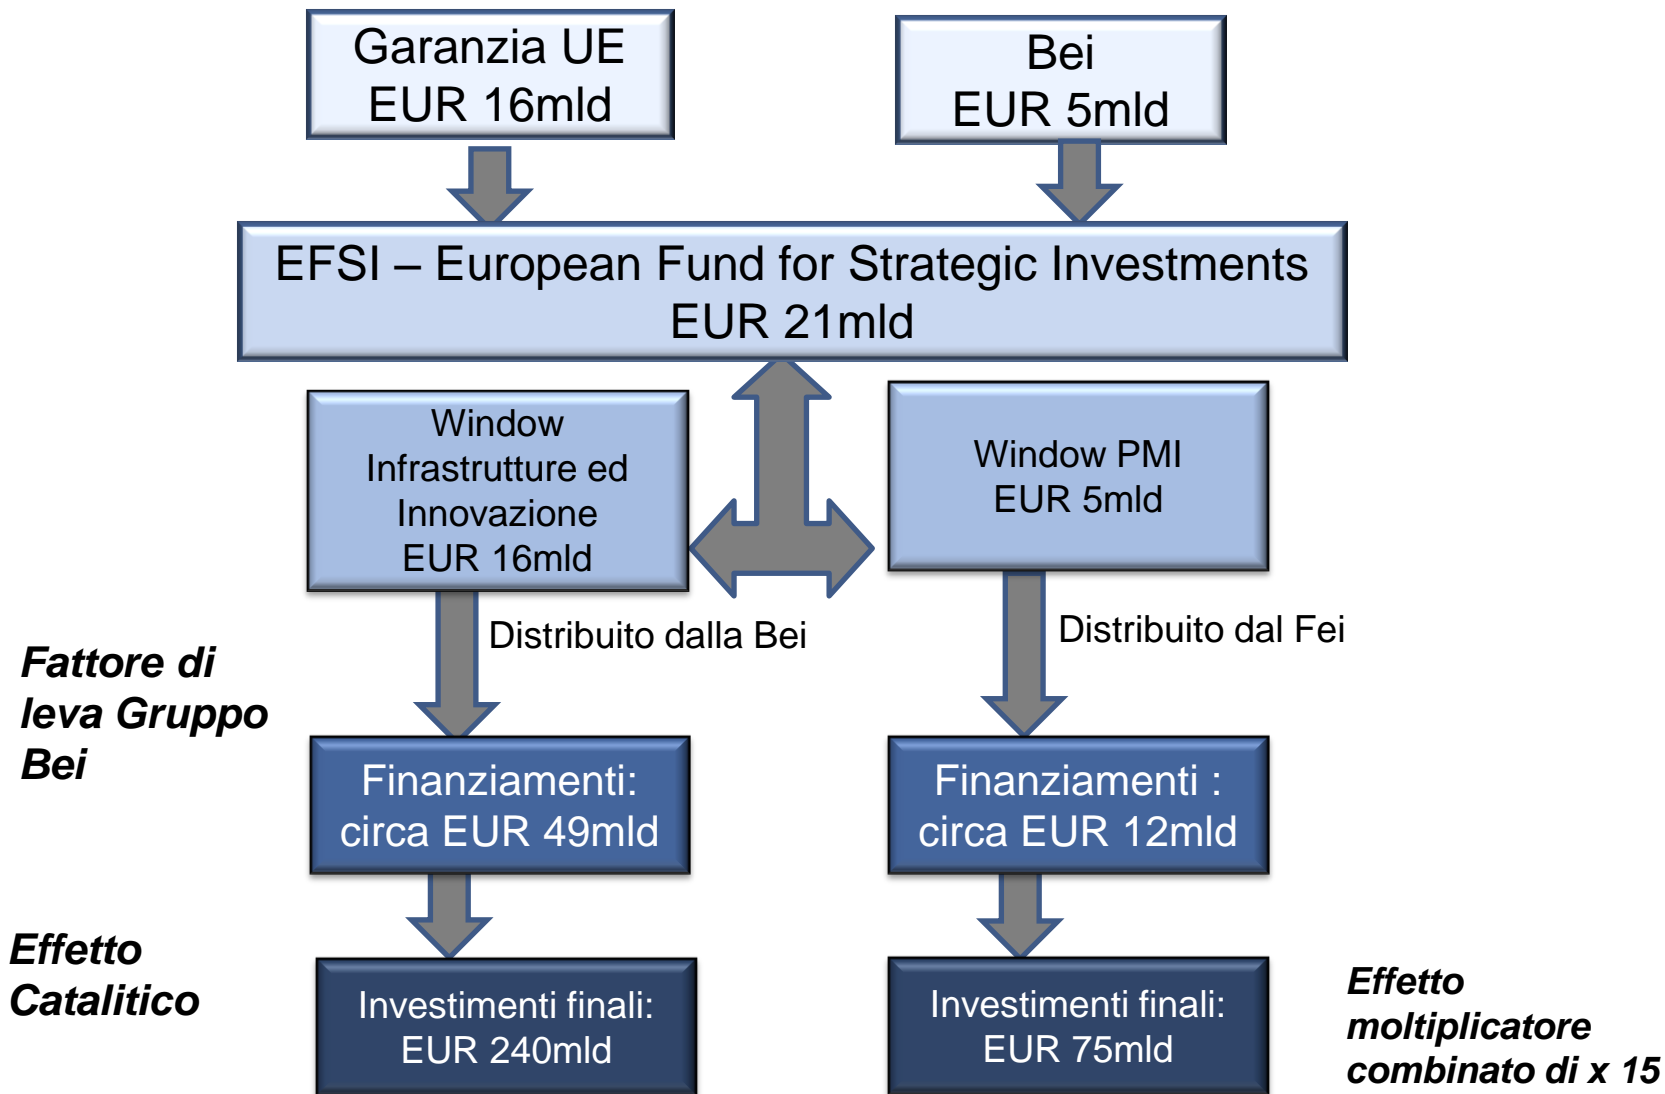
Garanzia UE
EUR 16mld

Bei
EUR 5mld

EFSI – European Fund for Strategic Investments
EUR 21mld

Window
Infrastrutture ed
Innovazione
EUR 16mld

Window PMI
EUR 5mld

Distribuito dalla Bei

Distribuito dal Fei

Fattore di leva Gruppo Bei

Finanziamenti:
circa EUR 49mld

Finanziamenti :
circa EUR 12mld

Effetto Catalitico

Investimenti finali:
EUR 240mld

Investimenti finali:
EUR 75mld

Effetto moltiplicatore combinato di x 15